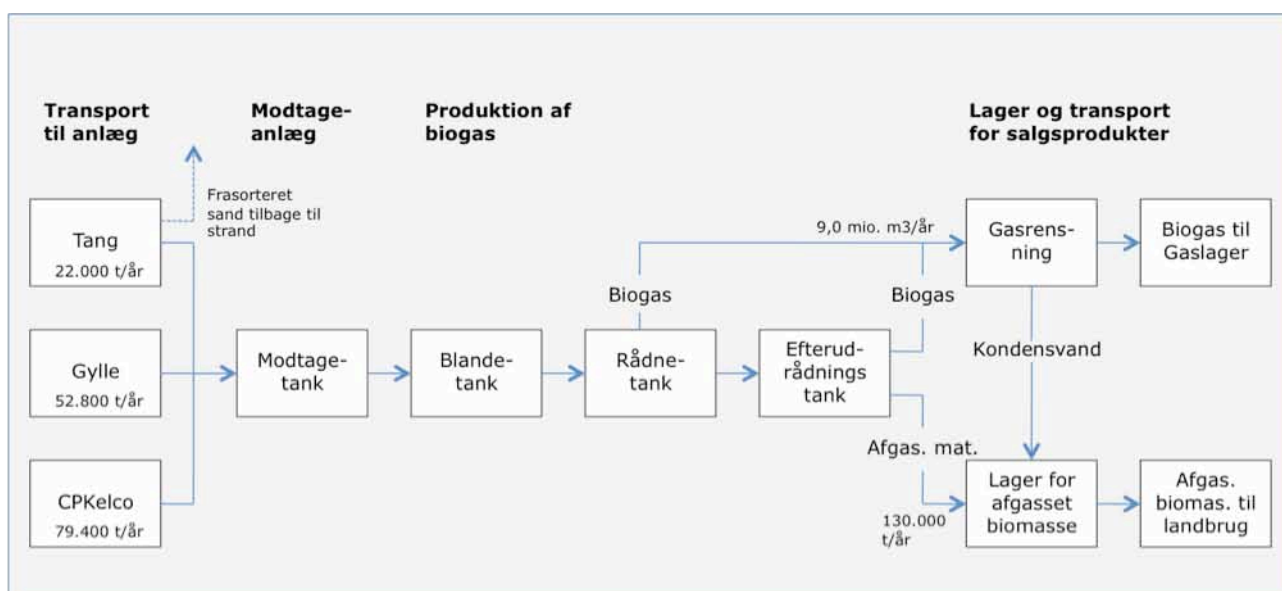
Transport til anlæg

Modtage-anlæg

Produktion af biogas

Lager og transport for salgsprodukter

Frasorteret sand tilbage til strand

Tang
22.000 t/år

Gylle
52.800 t/år

CPKelco
79.400 t/år

Modtage-tank

Blande-tank

Biogas

Rådne-tank

9,0 mio. m3/år

Biogas

Efterud-rådnings tank

Gasrens-ning

Biogas til Gaslager

Kondensvand

Afgas. mat.

130.000 t/år

Lager for afgasset biomasse

Afgas. biomas. til landbrug